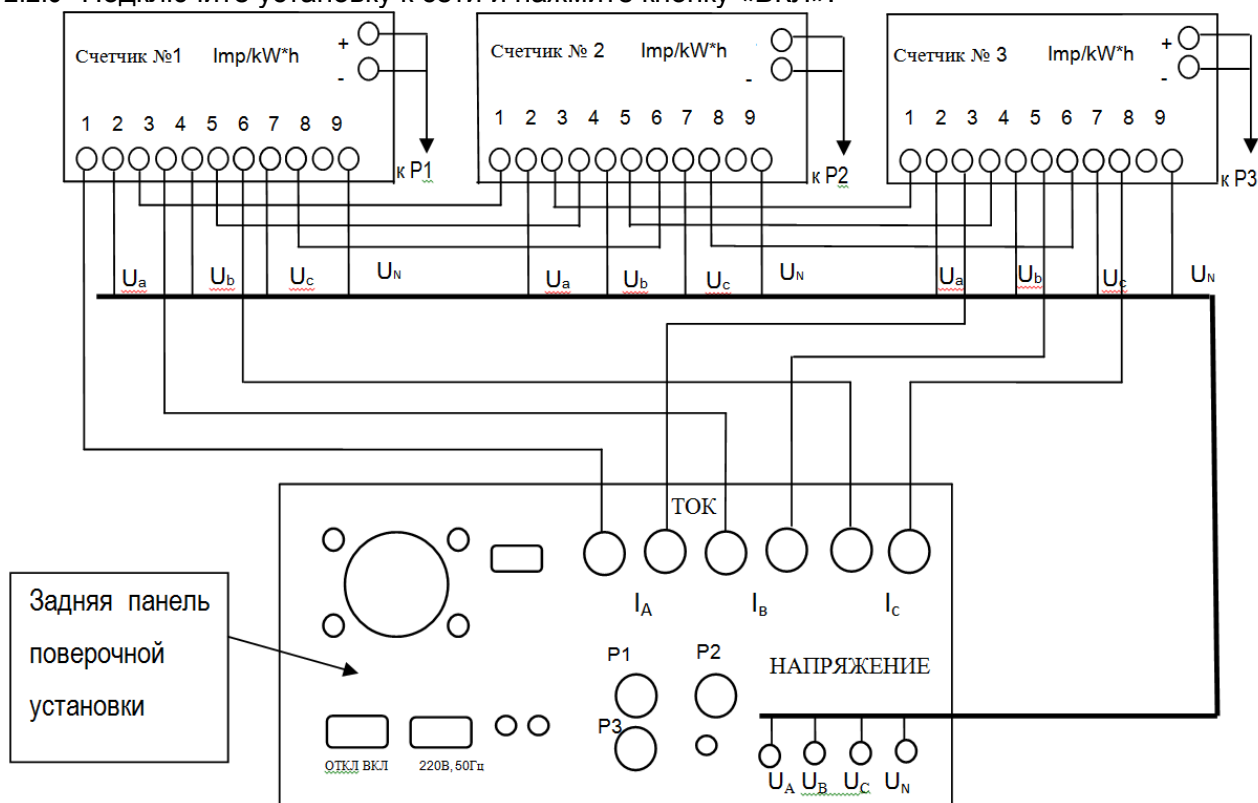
2.2.5 Подключите установку к сети и нажмите кнопку «ВКЛ».

Счетчик №1 Imp/kW*h
+
-
1 2 3 4 5 6 7 8 9
к P1

Счетчик № 2 Imp/kW*h
-
1 2 3 4 5 6 7 8 9
к P2

Счетчик № 3 Imp/kW*h
+
-
1 2 3 4 5 6 7 8 9
к P3

$U_a$ $U_b$ $U_c$ $U_N$ $U_a$ $U_b$ $U_c$ $U_N$ $U_a$ $U_b$ $U_c$ $U_N$

ТОК
$I_A$ $I_B$ $I_C$

Задняя панель поверочной установки

P1 P2 P3

НАПРЯЖЕНИЕ

ОТКЛ ВКЛ 220В, 50Гц

$U_A$ $U_B$ $U_C$ $U_N$